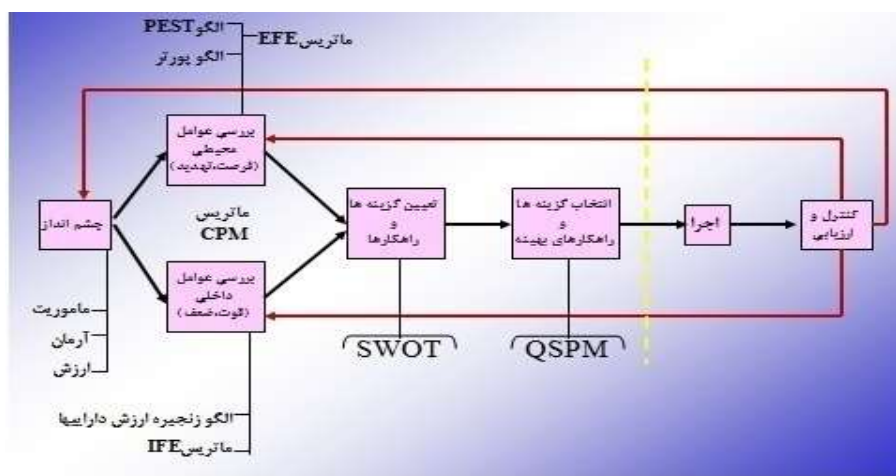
الگوPEST
ماتریسEFE
الگو پورتر

بررسی عوامل محیطی (فرصت،تهدید)

چشم انداز

ماموریت
آرمان
ارزش

ماتریس CPM

بررسی عوامل داخلی (قوت،ضعف)

الگو زنجیره ارزش داراییها
ماتریس IFE

تعیین گزینه ها و راهکارها

SWOT

انتخاب گزینه ها و راهکارهای بهینه

QSPM

اجرا

کنترل و ارزیابی